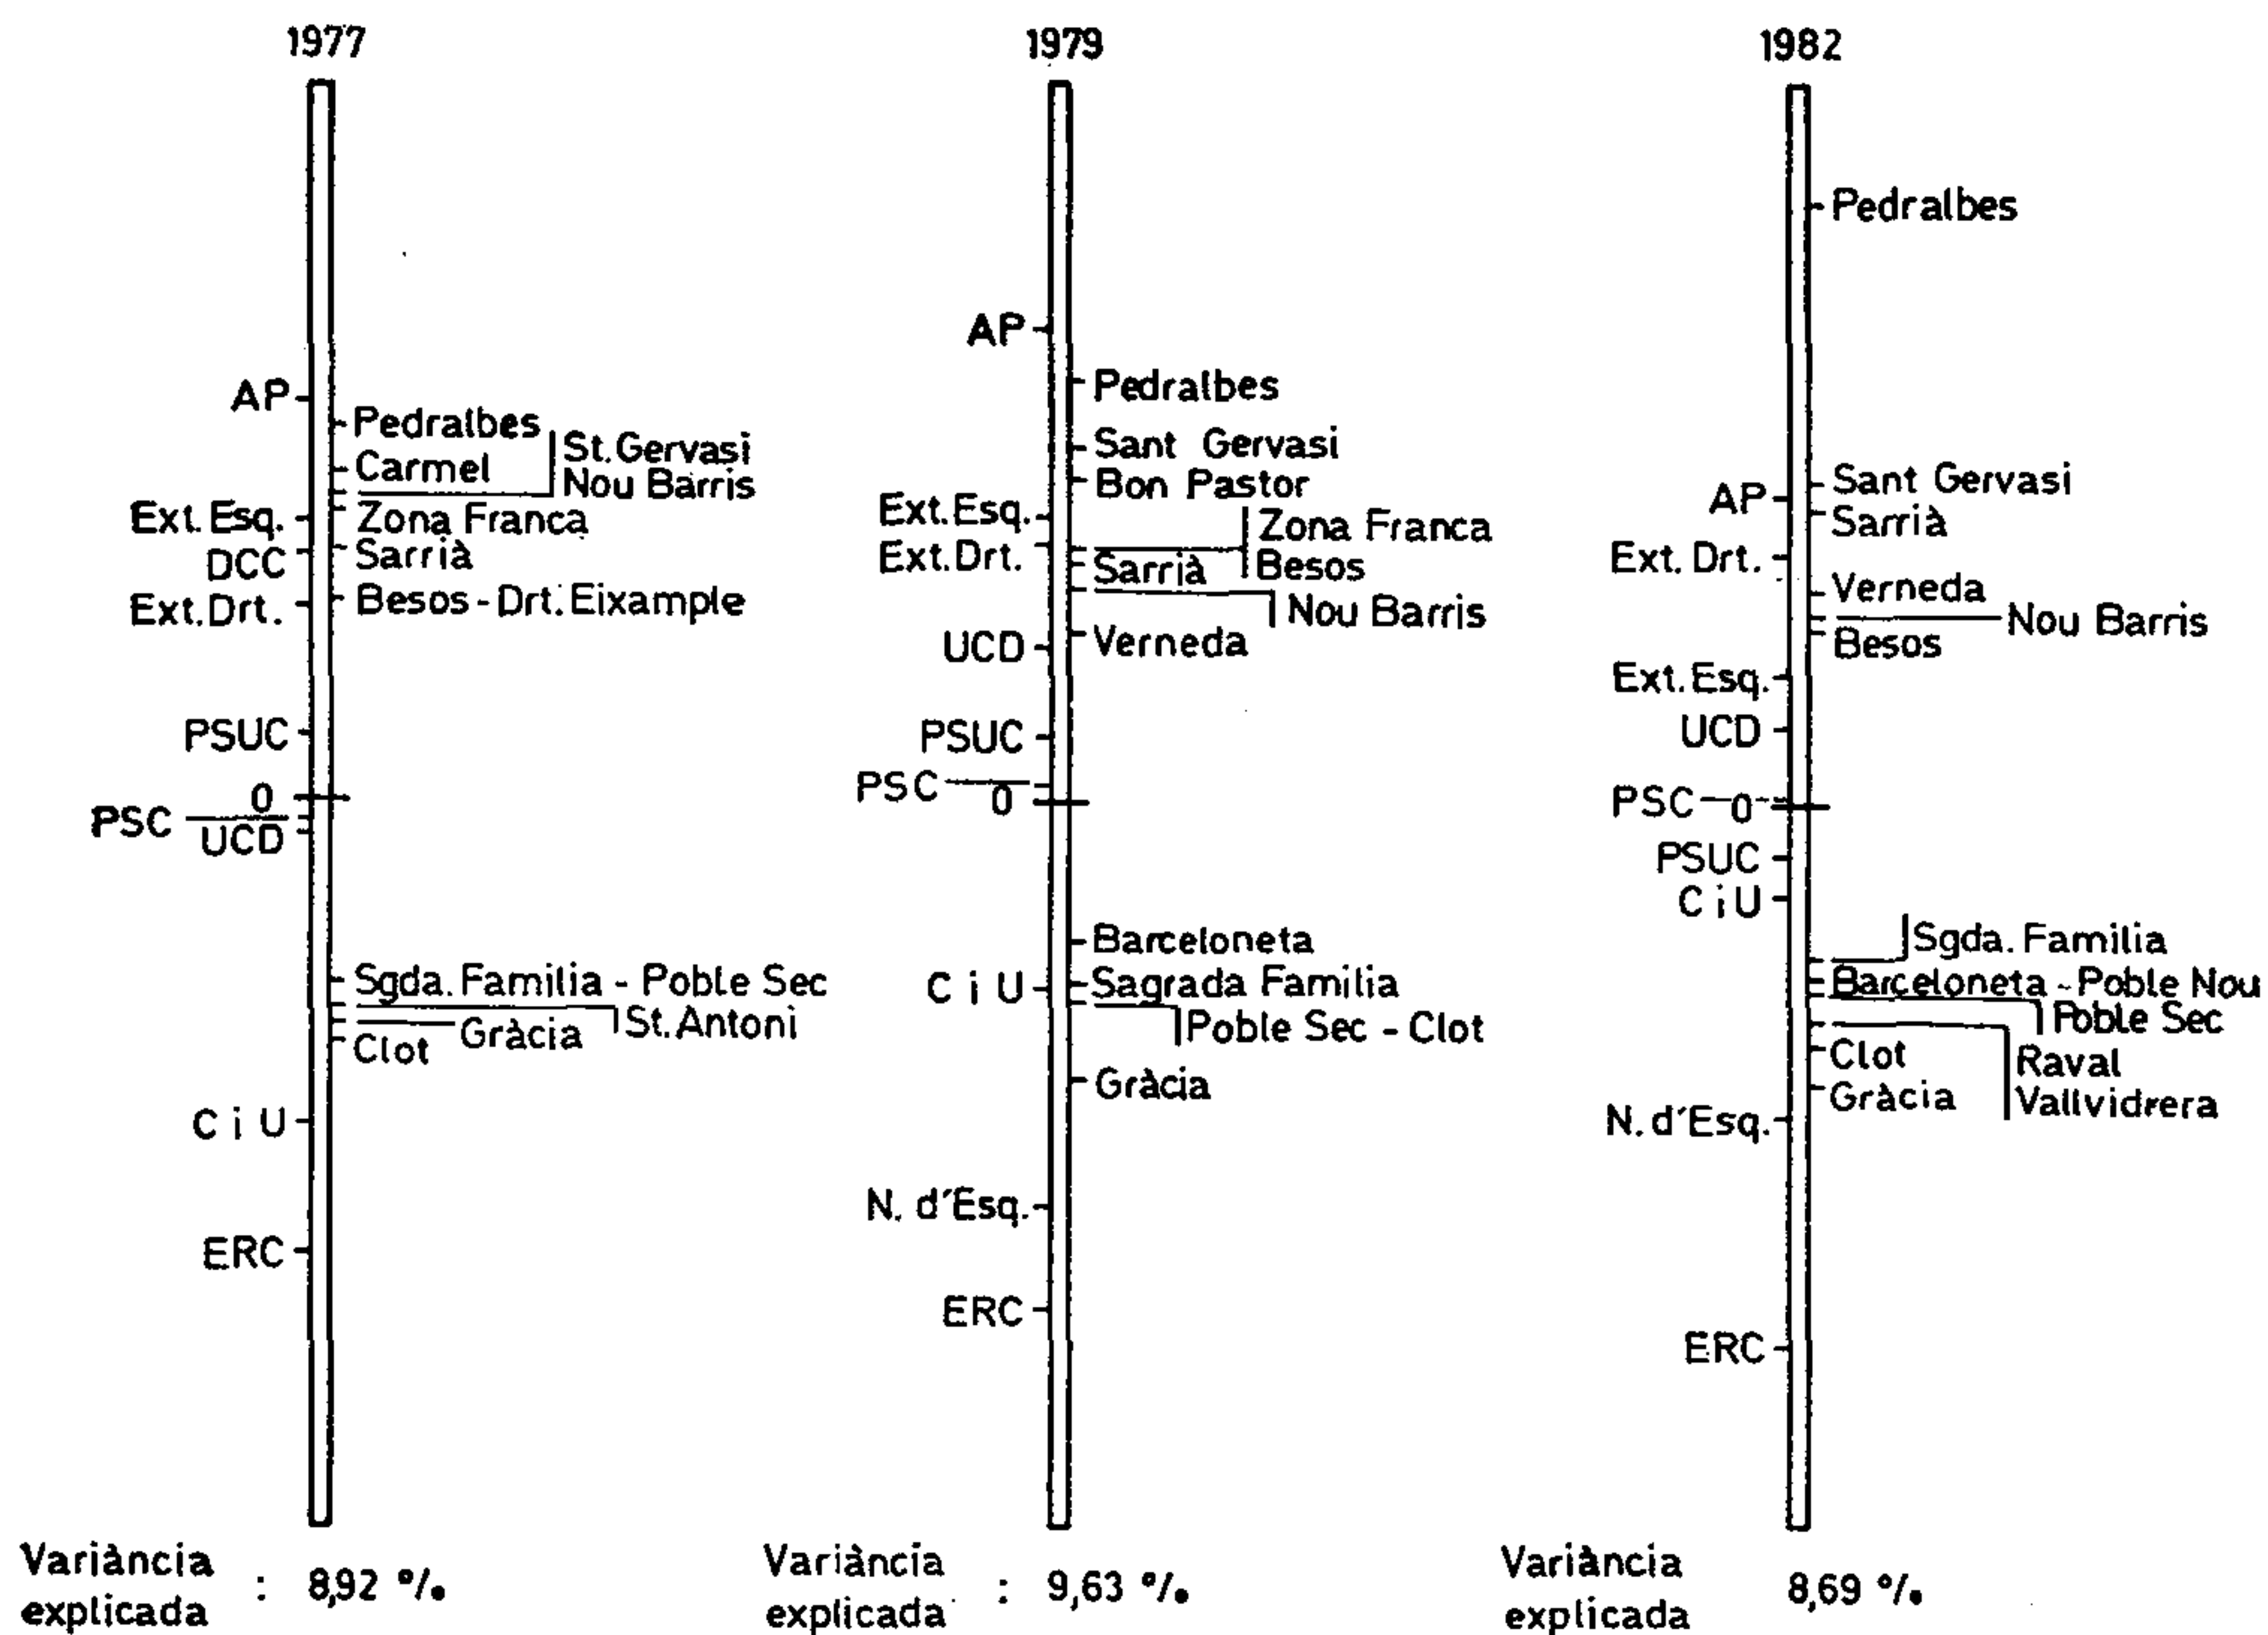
1977

AP
Pedralbes
Carmel
St. Gervasi
Nou Barris
Ext. Esq.
Zona Franca
DCC
Sarrià
Ext. Drt.
Besos - Drt. Eixample
PSUC
0
PSC
UCD
Sgda. Familia - Poble Sec
Gràcia
St. Antoni
Clot
C i U
ERC

Variància explicada : 8,92 %

1979

AP
Pedralbes
Sant Gervasi
Bon Pastor
Ext. Esq.
Zona Franca
Ext. Drt.
Sarrià
Besos
Nou Barris
UCD
Verneda
PSUC
PSC
0
Barceloneta
C i U
Sagrada Familia
Poble Sec - Clot
Gràcia
N. d'Esq.
ERC

Variància explicada : 9,63 %

1982

Pedralbes
Sant Gervasi
AP
Sarrià
Ext. Drt.
Verneda
Nou Barris
Besos
Ext. Esq.
UCD
PSC
0
PSUC
C i U
Sgda. Familia
Barceloneta - Poble Nou
Poble Sec
Clot
Raval
Gràcia
Vallvidrera
N. d'Esq.
ERC

Variància explicada 8,69 %